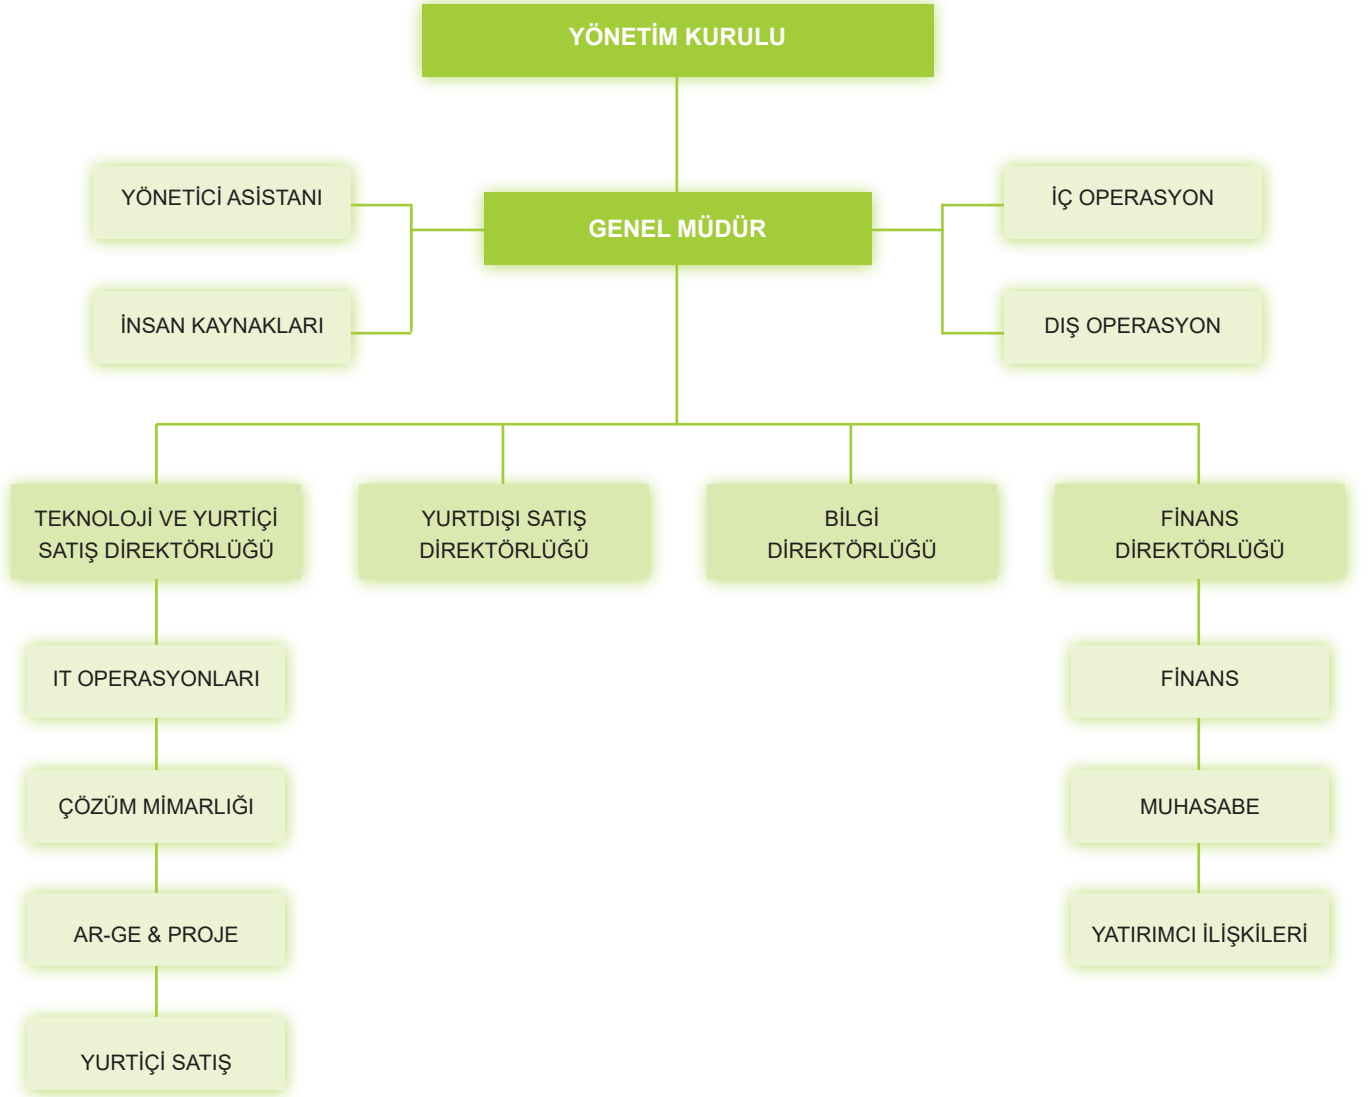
YÖNETİM KURULU

YÖNETİCİ ASİSTANI

İNSAN KAYNAKLARI

GENEL MÜDÜR

İÇ OPERASYON

DIŞ OPERASYON

TEKNOLOJİ VE YURTİÇİ SATIŞ DİREKTÖRLÜĞÜ

YURTDIŞI SATIŞ DİREKTÖRLÜĞÜ

BİLGİ DİREKTÖRLÜĞÜ

FİNANS DİREKTÖRLÜĞÜ

IT OPERASYONLARI

ÇÖZÜM MİMARLIĞI

AR-GE & PROJE

YURTİÇİ SATIŞ

FİNANS

MUHASABE

YATIRIMCI İLİŞKİLERİ